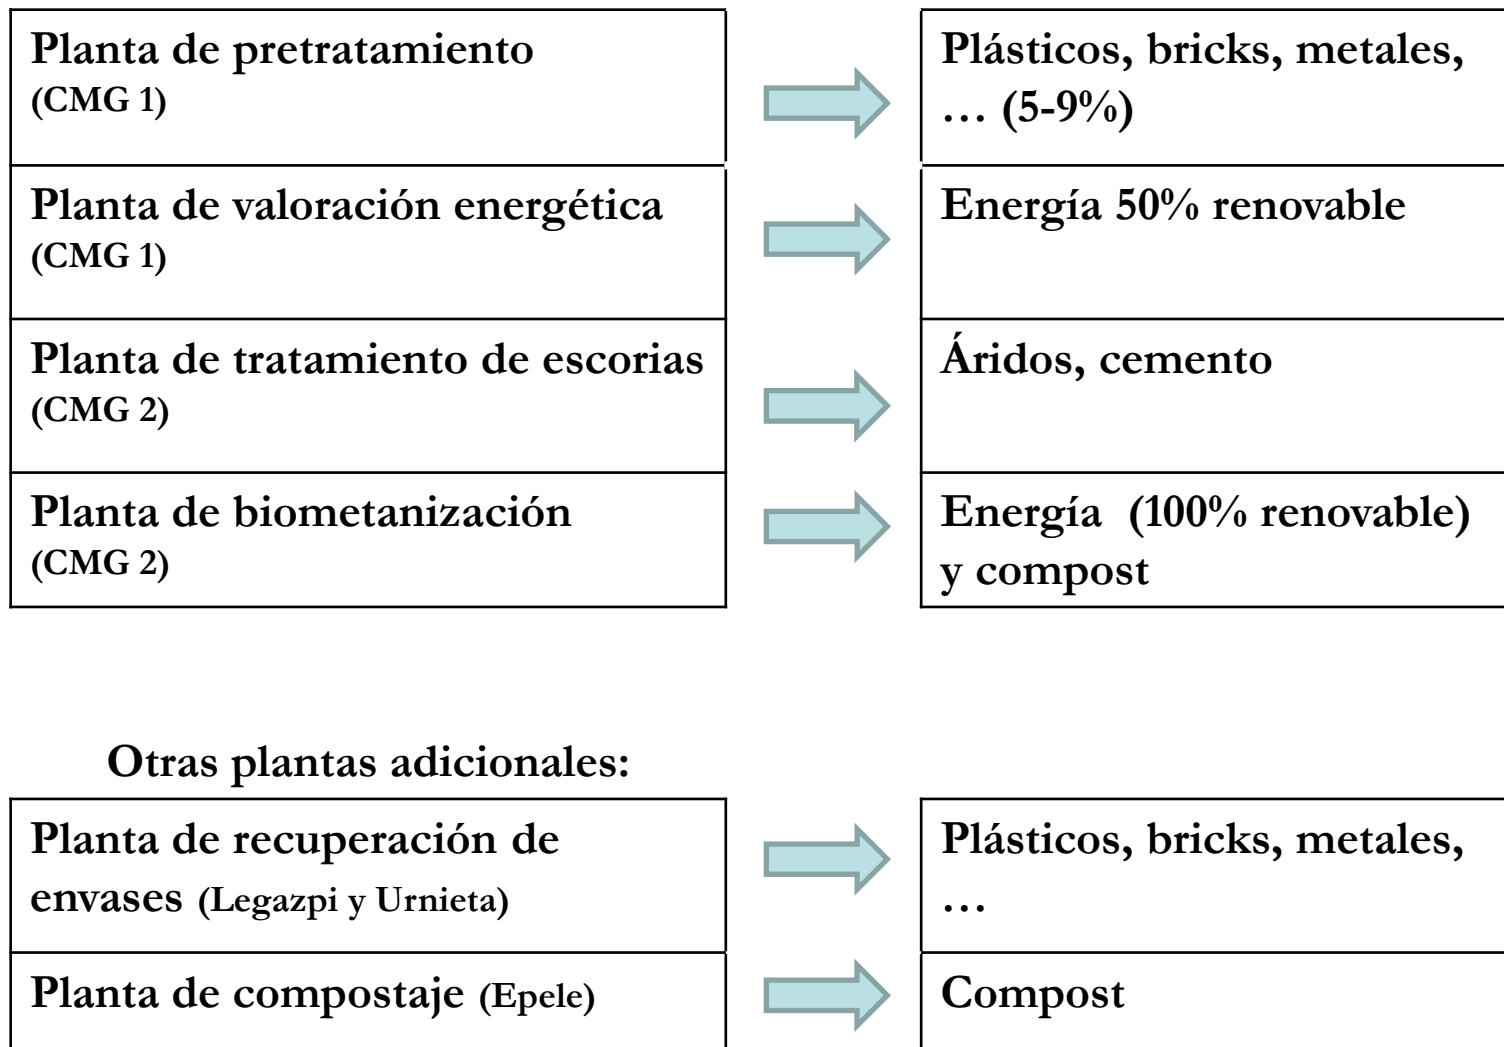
| | |
|---|---|
| Planta de pretratamiento (CMG 1) | Plásticos, bricks, metales, … (5-9%) |
| Planta de valoración energética (CMG 1) | Energía 50% renovable |
| Planta de tratamiento de escorias (CMG 2) | Áridos, cemento |
| Planta de biometanización (CMG 2) | Energía (100% renovable) y compost |

Otras plantas adicionales:

| | |
|---|---|
| Planta de recuperación de envases (Legazpi y Urnieta) | Plásticos, bricks, metales, … |
| Planta de compostaje (Epele) | Compost |